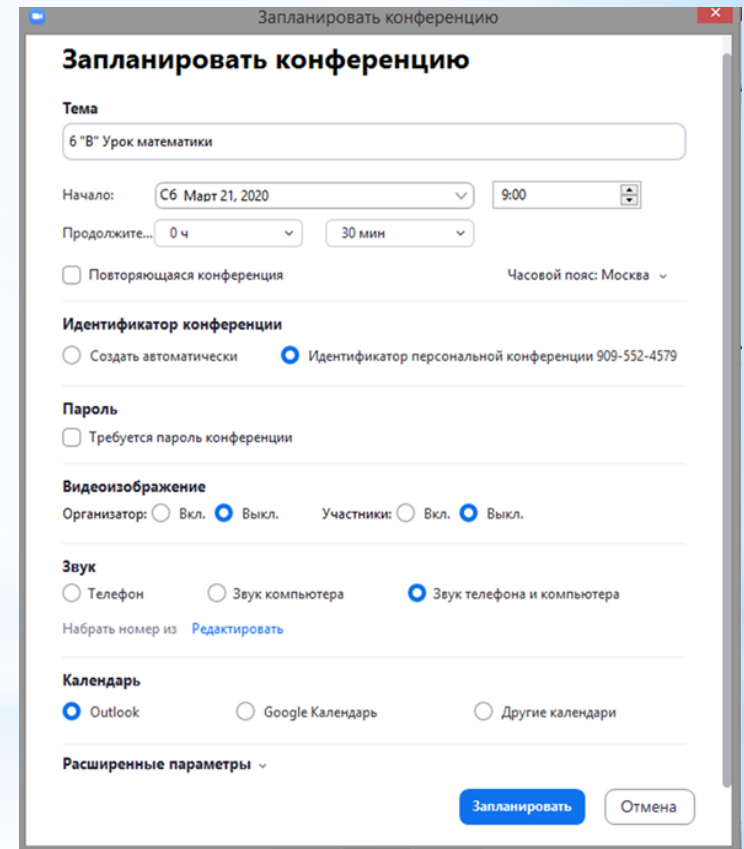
Запланировать конференцию

Запланировать конференцию

Тема

6 "В" Урок математики

Начало: Сб Март 21, 2020 9:00

Продолжите... 0 ч 30 мин

Повторяющаяся конференция

Часовой пояс: Москва

Идентификатор конференции

Создать автоматически

Идентификатор персональной конференции 909-552-4579

Пароль

Требуется пароль конференции

Видеоизображение

Организатор: Вкл. Выкл. Участники: Вкл. Выкл.

Звук

Телефон Звук компьютера Звук телефона и компьютера

Набрать номер из Редактировать

Календарь

Outlook Google Календарь Другие календари

Расширенные параметры

Запланировать Отмена